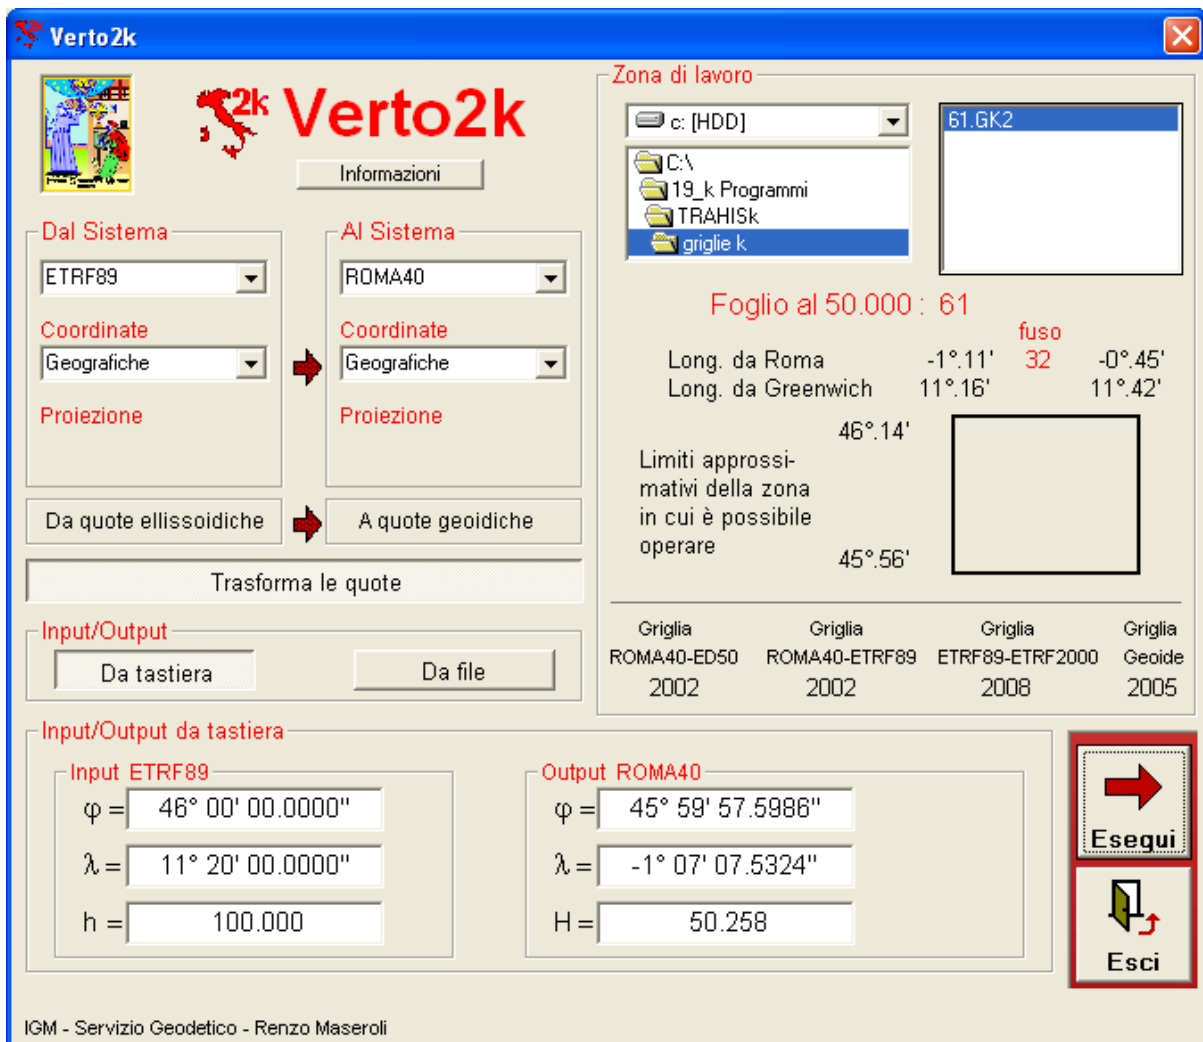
Verto2k

2k Verto2k

Informazioni

Dal Sistema
ETRF89
Coordinate
Geografiche
Proiezione

Al Sistema
ROMA40
Coordinate
Geografiche
Proiezione

Da quote ellissoidiche
A quote geoidiche
Trasforma le quote

Input/Output
Da tastiera
Da file

Zona di lavoro
c: [HDD]
C:\
19_k Programmi
TRAHISk
griglie k
61.GK2

Foglio al 50.000 : 61
fuso
Long. da Roma -1°.11' 32 -0°.45'
Long. da Greenwich 11°.16' 11°.42'
46°.14'
Limiti approssimativi della zona in cui è possibile operare
45°.56'

| Griglia | Griglia | Griglia | Griglia |
|---|---|---|---|
| ROMA40-ED50 | ROMA40-ETRF89 | ETRF89-ETRF2000 | Geoide |
| 2002 | 2002 | 2008 | 2005 |

Input/Output da tastiera
Input ETRF89
φ = 46° 00' 00.0000"
λ = 11° 20' 00.0000"
h = 100.000

Output ROMA40
φ = 45° 59' 57.5986"
λ = -1° 07' 07.5324"
H = 50.258

Esegui
Esci

IGM - Servizio Geodetico - Renzo Maseroli